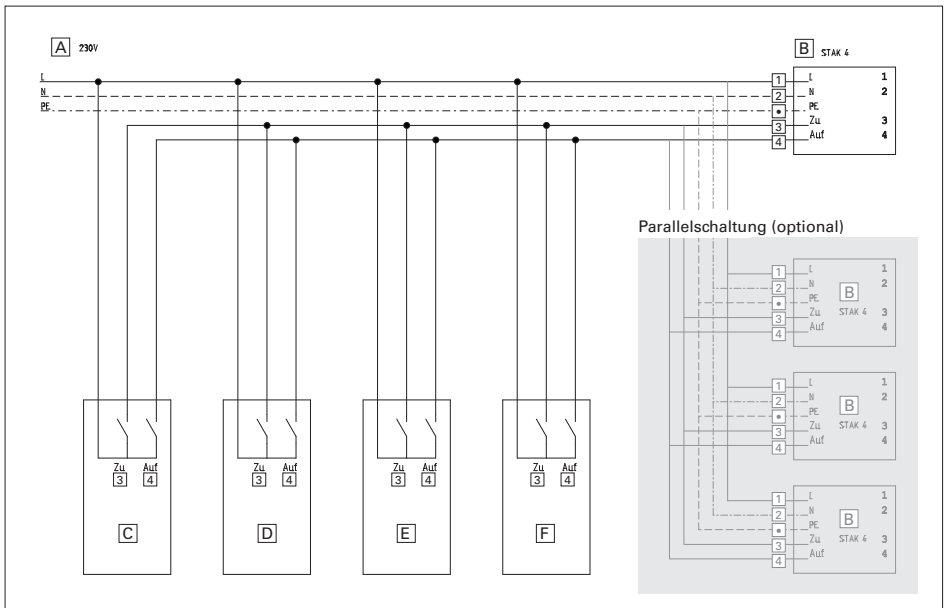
A 230V

L
N
PE

B STAK 4

1 L 1
2 N 2
• PE
3 Zu 3
4 Auf 4

Parallelschaltung (optional)

1 L 1
2 N 2
• PE B
3 Zu STAK 4 3
4 Auf 4

1 L 1
2 N 2
• PE B
3 Zu STAK 4 3
4 Auf 4

1 L 1
2 N 2
• PE B
3 Zu STAK 4 3
4 Auf 4

Zu 3 Auf 4
C

Zu 3 Auf 4
D

Zu 3 Auf 4
E

Zu 3 Auf 4
F